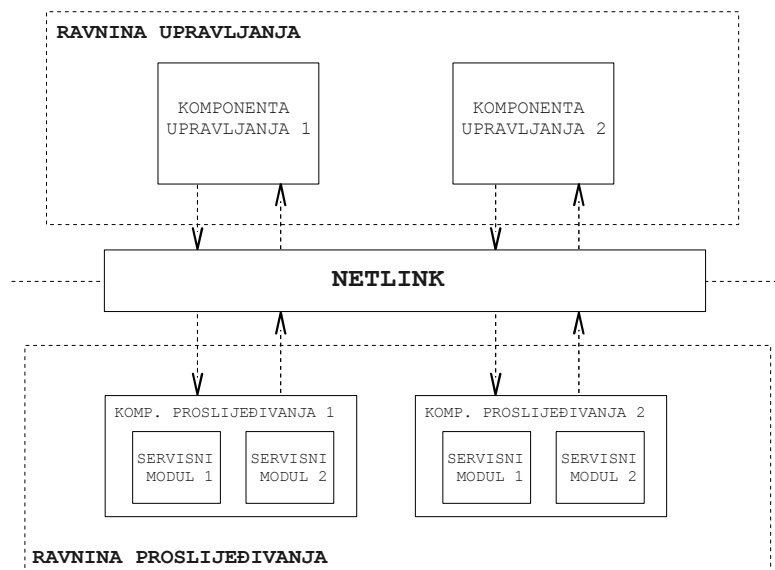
RAVNINA UPRAVLJANJA

KOMPONENTA UPRAVLJANJA 1

KOMPONENTA UPRAVLJANJA 2

NETLINK

KOMP. PROSLIJEĐIVANJA 1

SERVISNI MODUL 1

SERVISNI MODUL 2

KOMP. PROSLIJEĐIVANJA 2

SERVISNI MODUL 1

SERVISNI MODUL 2

RAVNINA PROSLIJEĐIVANJA